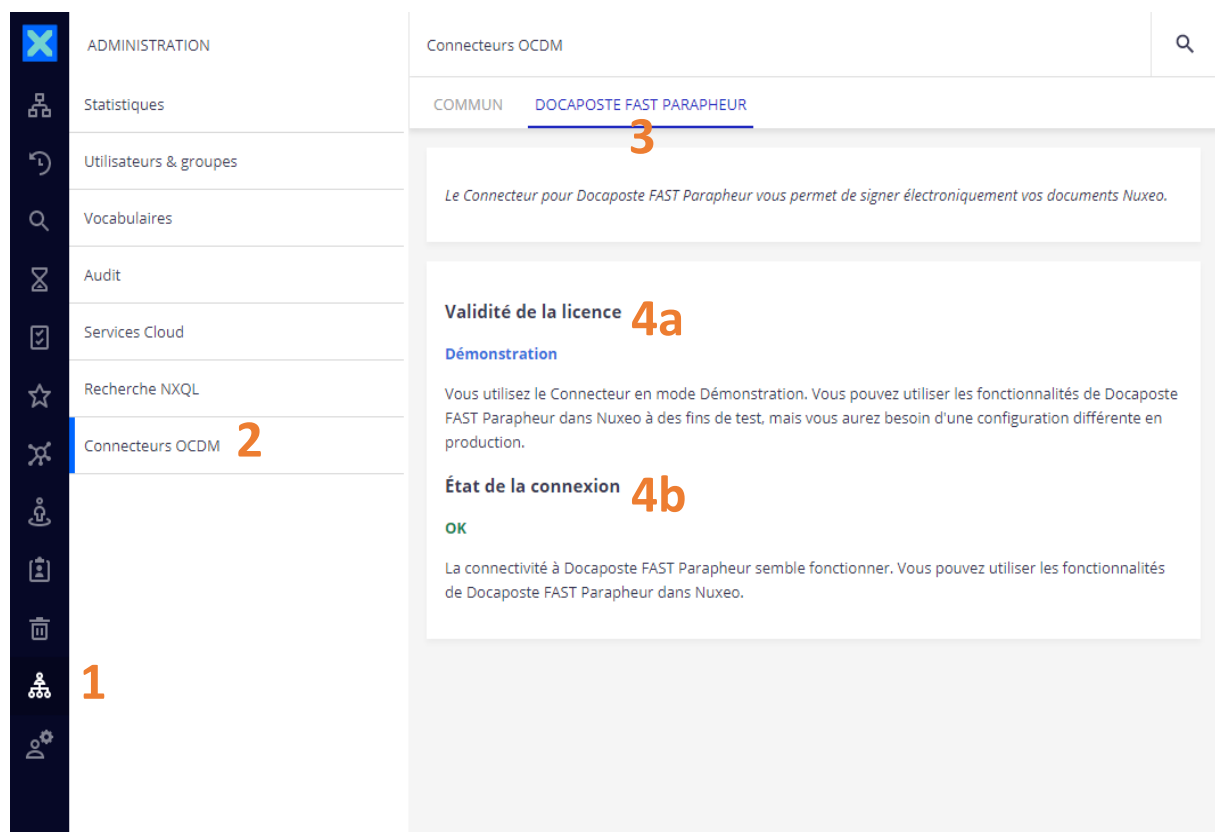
ADMINISTRATION

Statistiques

Utilisateurs & groupes

Vocabulaires

Audit

Services Cloud

Recherche NXQL

Connecteurs OCDM 2

1

Connecteurs OCDM

COMMUN DOCAPOSTE FAST PARAPHEUR 3

Le Connecteur pour Docaposte FAST Parapheur vous permet de signer électroniquement vos documents Nuxeo.

Validité de la licence 4a

Démonstration

Vous utilisez le Connecteur en mode Démonstration. Vous pouvez utiliser les fonctionnalités de Docaposte FAST Parapheur dans Nuxeo à des fins de test, mais vous aurez besoin d'une configuration différente en production.

État de la connexion 4b

OK

La connectivité à Docaposte FAST Parapheur semble fonctionner. Vous pouvez utiliser les fonctionnalités de Docaposte FAST Parapheur dans Nuxeo.